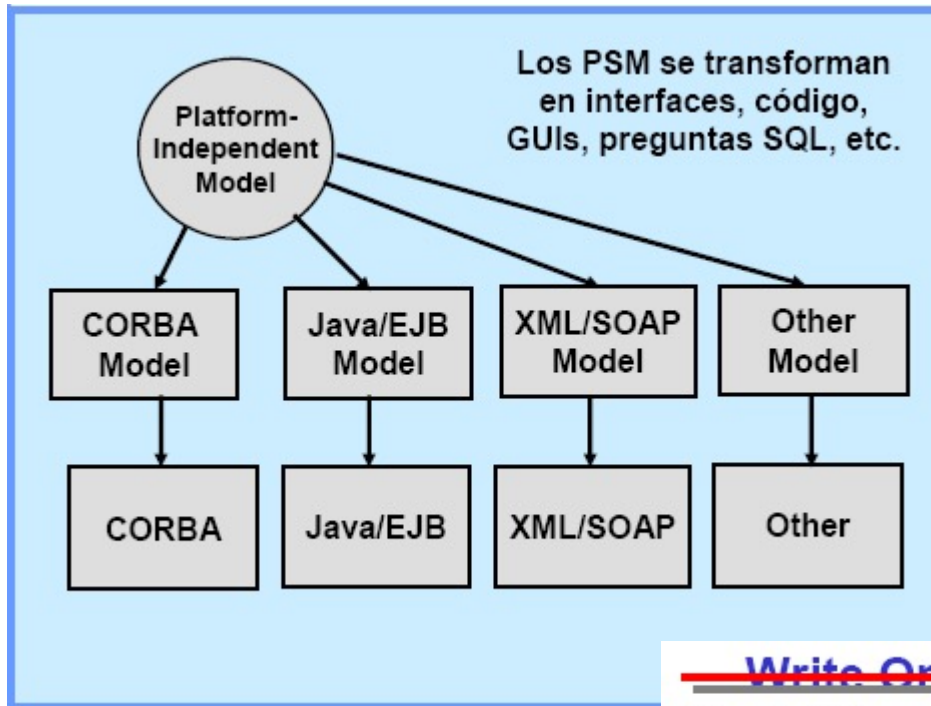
Los PSM se transforman en interfaces, código, GUIs, preguntas SQL, etc.

Platform-Independent Model

CORBA Model

Java/EJB Model

XML/SOAP Model

Other Model

CORBA

Java/EJB

XML/SOAP

Other

Write On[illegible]